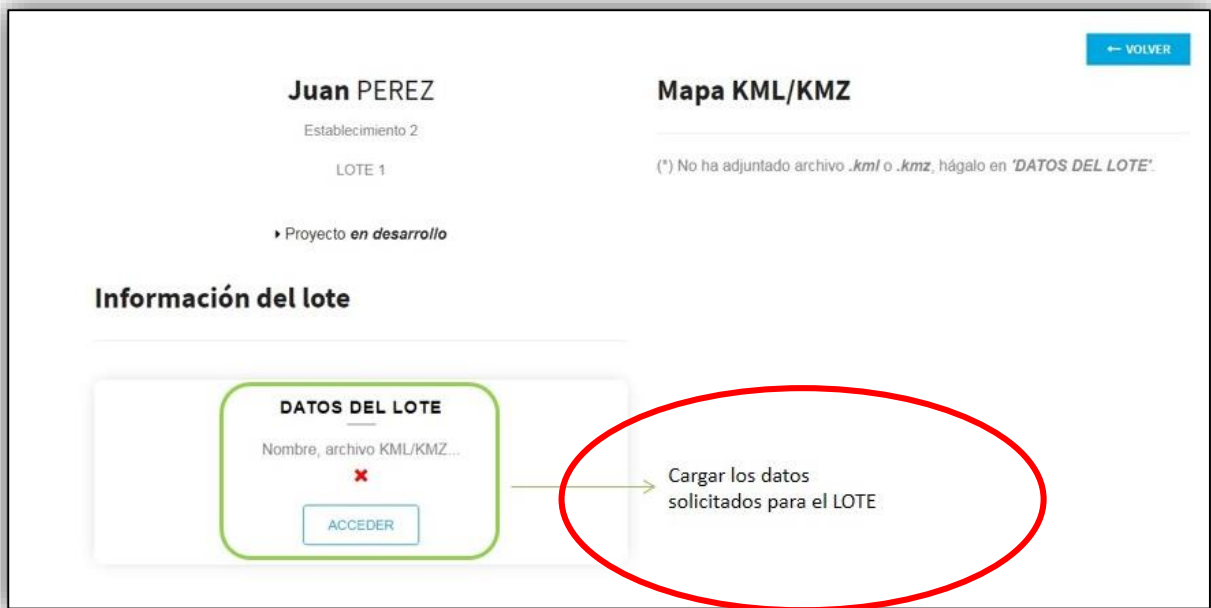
← VOLVER

Juan PEREZ

Establecimiento 2

LOTE 1

Proyecto en desarrollo

Mapa KML/KMZ

(*) No ha adjuntado archivo .kml o .kmz, hágalo en 'DATOS DEL LOTE'.

Información del lote

DATOS DEL LOTE

Nombre, archivo KML/KMZ...

✖

ACCEDER

Cargar los datos solicitados para el LOTE